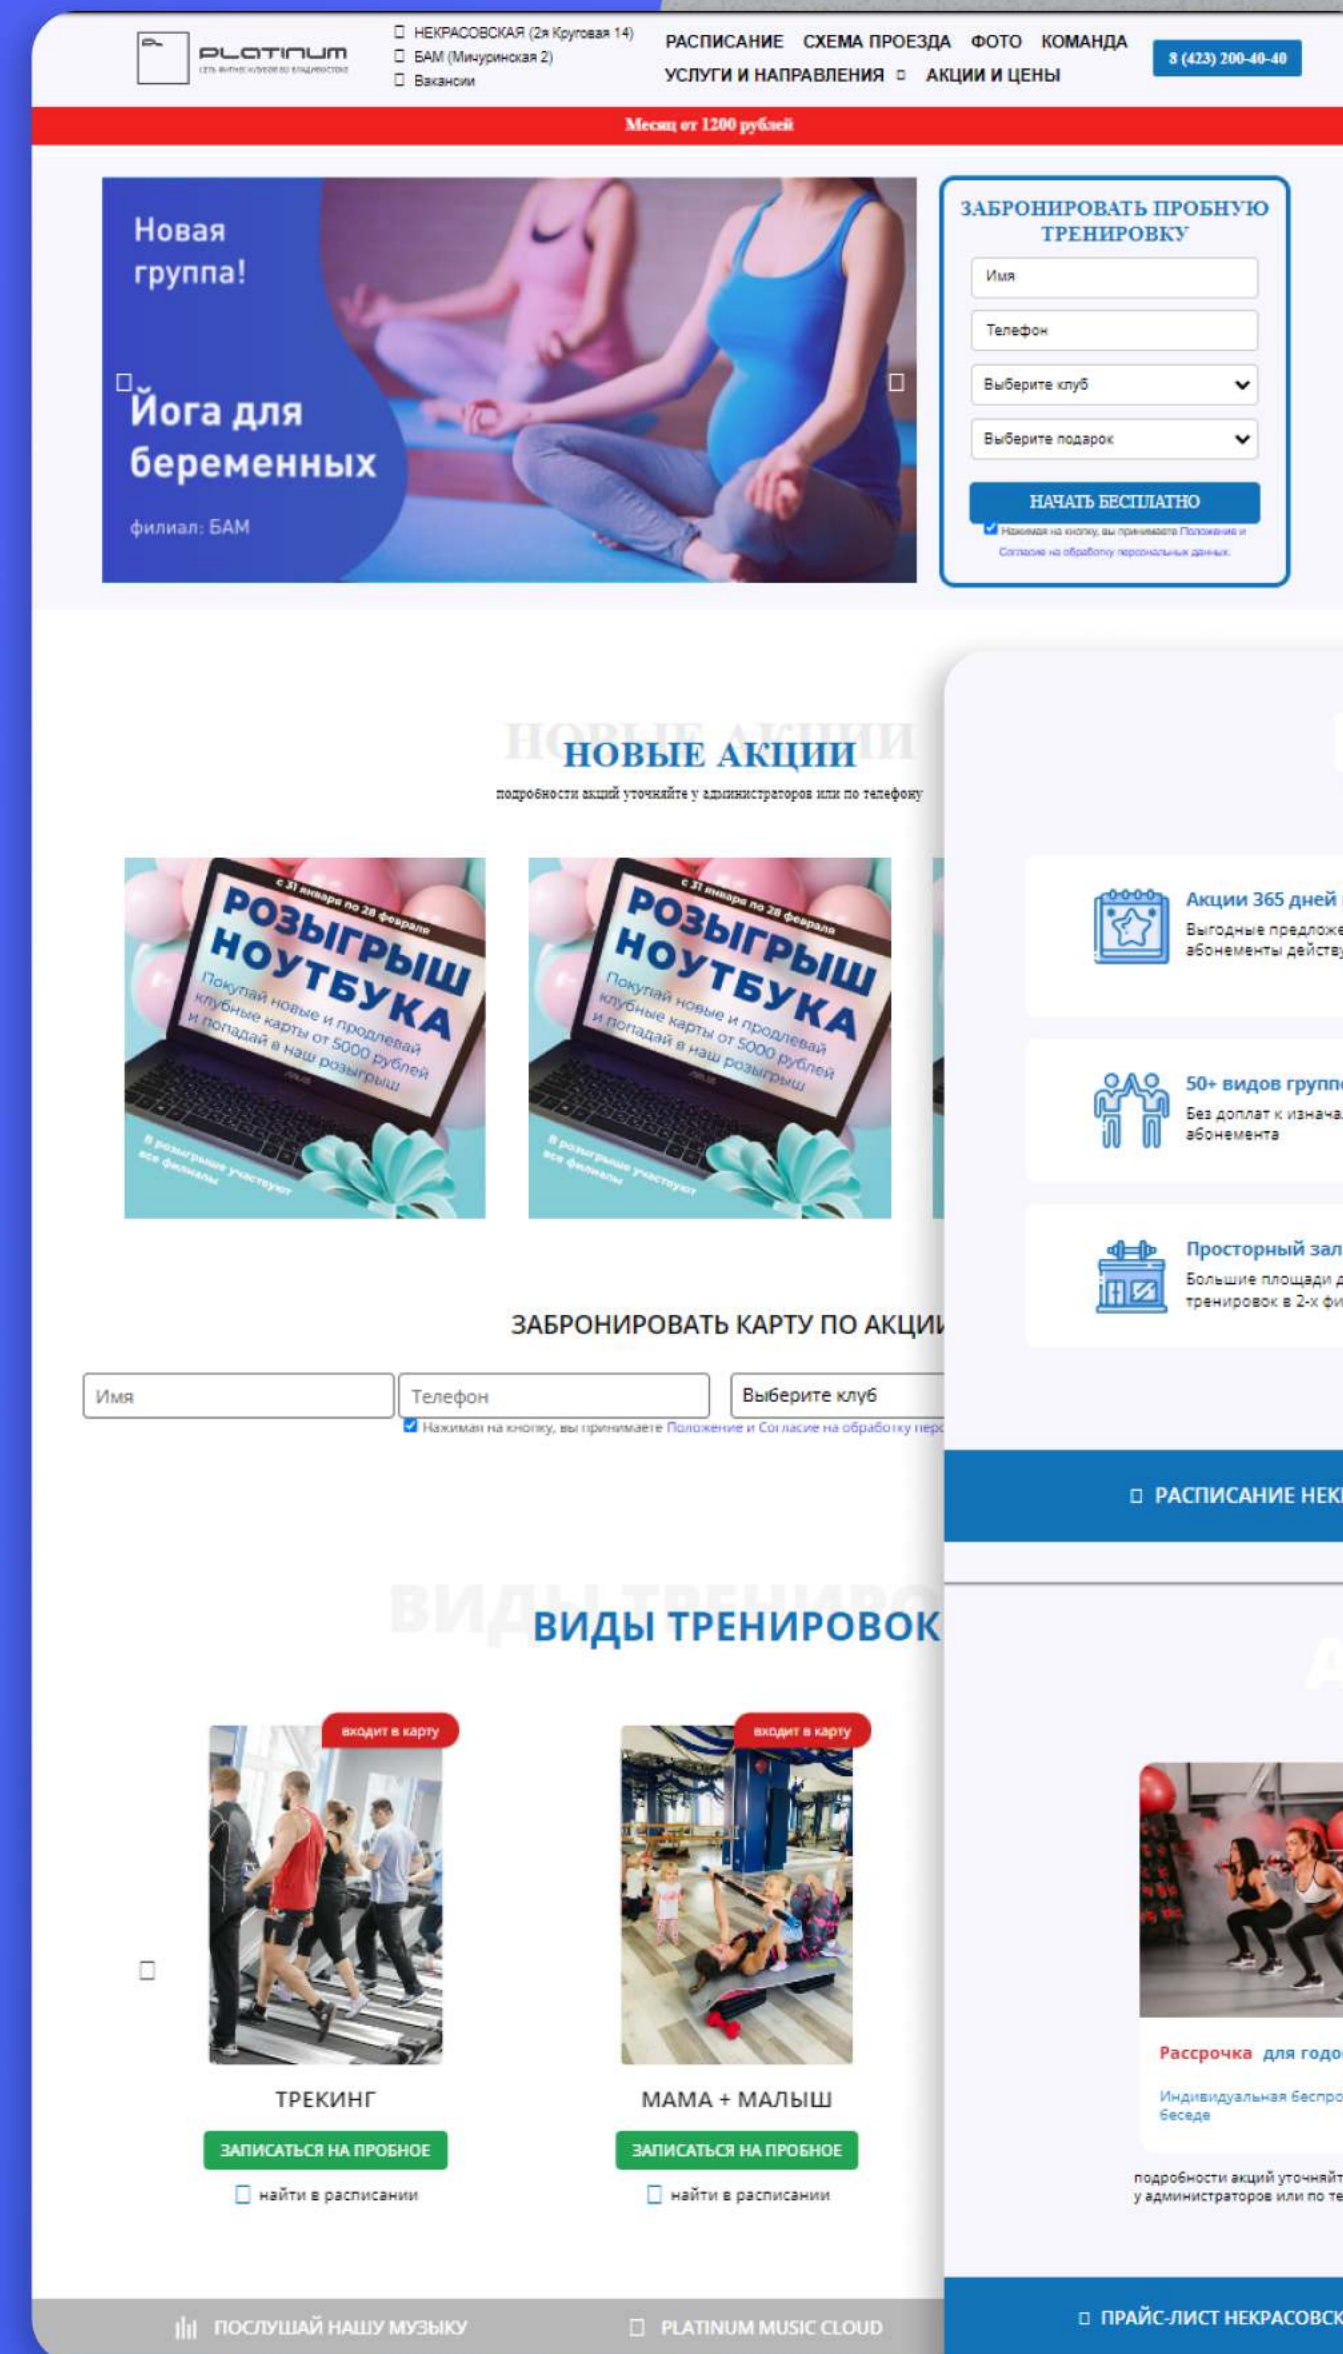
PLATINUM
СЕТЬ ФИТНЕС-КЛУБОВ ВО ВЛАДИВОСТОКЕ

НЕКРАСОВСКАЯ (2я Круговая 14)
БАМ (Мичуринская 2)
Вакансии

РАСПИСАНИЕ СХЕМА ПРОЕЗДА ФОТО КОМАНДА
УСЛУГИ И НАПРАВЛЕНИЯ АКЦИИ И ЦЕНЫ

8 (423) 200-40-40

Месяц от 1200 рублей

Новая группа!
Йога для беременных
филиал: БАМ

ЗАБРОНИРОВАТЬ ПРОБНУЮ ТРЕНИРОВКУ
Имя
Телефон
Выберите клуб
Выберите подарок
НАЧАТЬ БЕСПЛАТНО
Нажимая на кнопку, вы принимаете Положение и Согласие на обработку персональных данных.

НОВЫЕ АКЦИИ
подробности акций уточняйте у администраторов или по телефону

с 31 января по 28 февраля
РОЗЫГРЫШ НОУТБУКА
Покупай новые и продлевай клубные карты от 5000 рублей и попадай в наш розыгрыш
В розыгрыше участвуют все филиалы

с 31 января по 28 февраля
РОЗЫГРЫШ НОУТБУКА
Покупай новые и продлевай клубные карты от 5000 рублей и попадай в наш розыгрыш
В розыгрыше участвуют все филиалы

ЗАБРОНИРОВАТЬ КАРТУ ПО АКЦИ
Имя
Телефон
Выберите клуб
Нажимая на кнопку, вы принимаете Положение и Согласие на обработку перс

ВИДЫ ТРЕНИРОВОК

входит в карту
ТРЕКИНГ
ЗАПИСАТЬСЯ НА ПРОБНОЕ
найти в расписании

входит в карту
МАМА + МАЛЫШ
ЗАПИСАТЬСЯ НА ПРОБНОЕ
найти в расписании

ПОСЛУШАЙ НАШУ МУЗЫКУ
PLATINUM MUSIC CLOUD

Акции 365 дней
Выгодные предложе абонементы действу

50+ видов групп
Без доплат к изнача абонемента

Просторный зал
Большие площади д тренировок в 2-х фи

РАСПИСАНИЕ НЕК

Рассрочка для годо
Индивидуальная беспро беседе

подробности акций уточняйт у администраторов или по те

ПРАЙС-ЛИСТ НЕКРАСОВСК